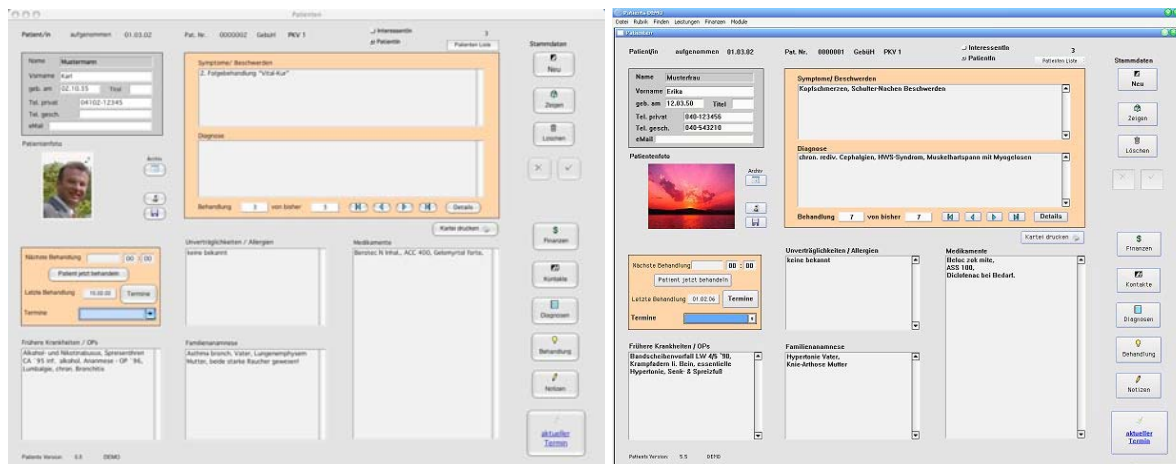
Patienten

Patient/in aufgenommen 01.03.02

Pat. Nr. 0000002 Gebüh PKV 1

Interessentin 3
Patientin

Patienten Liste

Stammdaten

Name Mustermann
Vorname Karl
geb. am 02.10.35 Titel
Tel. privat 04102-12345
Tel. gesch.
eMail

Patientenfoto

Archiv

Symptome/ Beschwerden
2. Folgebehandlung "Vital-Kur"

Diagnose

Behandlung 3 von bisher 3 Details

Neu

Zeigen

Löschen

Kartei drucken

Finanzen

Kontakte

Diagnosen

Behandlung

Notizen

aktueller Termin

Nächste Behandlung 00 : 00
Patient jetzt behandeln
Letzte Behandlung 15.02.05 Termine
Termine

Unverträglichkeiten / Allergien
keine bekannt

Medikamente
Berotec N inhal., ACC 400, Gelomyrtol forte,

Frühere Krankheiten / OPs
Alkohol- und Nikotinabusus, Spreisenöhren CA '95 inf. alkohol. Anamnese - OP '96, Lumbalgie, chron. Bronchitis

Familienanamnese
Asthma bronch. Vater, Lungenemphysem Mutter, beide starke Raucher gewesen!

Patients Version 5.5 DEMO

Patients-DEMO
Datei Rubrik Finden Leistungen Finanzen Module

Patienten

Patient/in aufgenommen 01.03.02

Pat. Nr. 0000001 Gebüh PKV 1

Interessentin 3
Patientin

Patienten Liste

Stammdaten

Name Musterfrau
Vorname Erika
geb. am 12.03.50 Titel
Tel. privat 040-123456
Tel. gesch. 040-543210
eMail

Patientenfoto

Archiv

Symptome/ Beschwerden
Kopfschmerzen, Schulter-Nacken Beschwerden

Diagnose
chron. rediv. Cephalgien, HWS-Syndrom, Muskelhartspann mit Myogelosen

Behandlung 7 von bisher 7 Details

Neu

Zeigen

Löschen

Kartei drucken

Finanzen

Kontakte

Diagnosen

Behandlung

Notizen

aktueller Termin

Nächste Behandlung 00 : 00
Patient jetzt behandeln
Letzte Behandlung 01.02.06 Termine
Termine

Unverträglichkeiten / Allergien
keine bekannt

Medikamente
Beloc zok mite,
ASS 100,
Diclofenac bei Bedarf.

Frühere Krankheiten / OPs
Bandscheibenvorfall LW 4/5 '98, Krampfadern li. Bein, essentielle Hypertonie, Senk- & Spreizfuß

Familienanamnese
Hypertonie Vater,
Knie-Arthose Mutter

Patients Version 5.5 DEMO